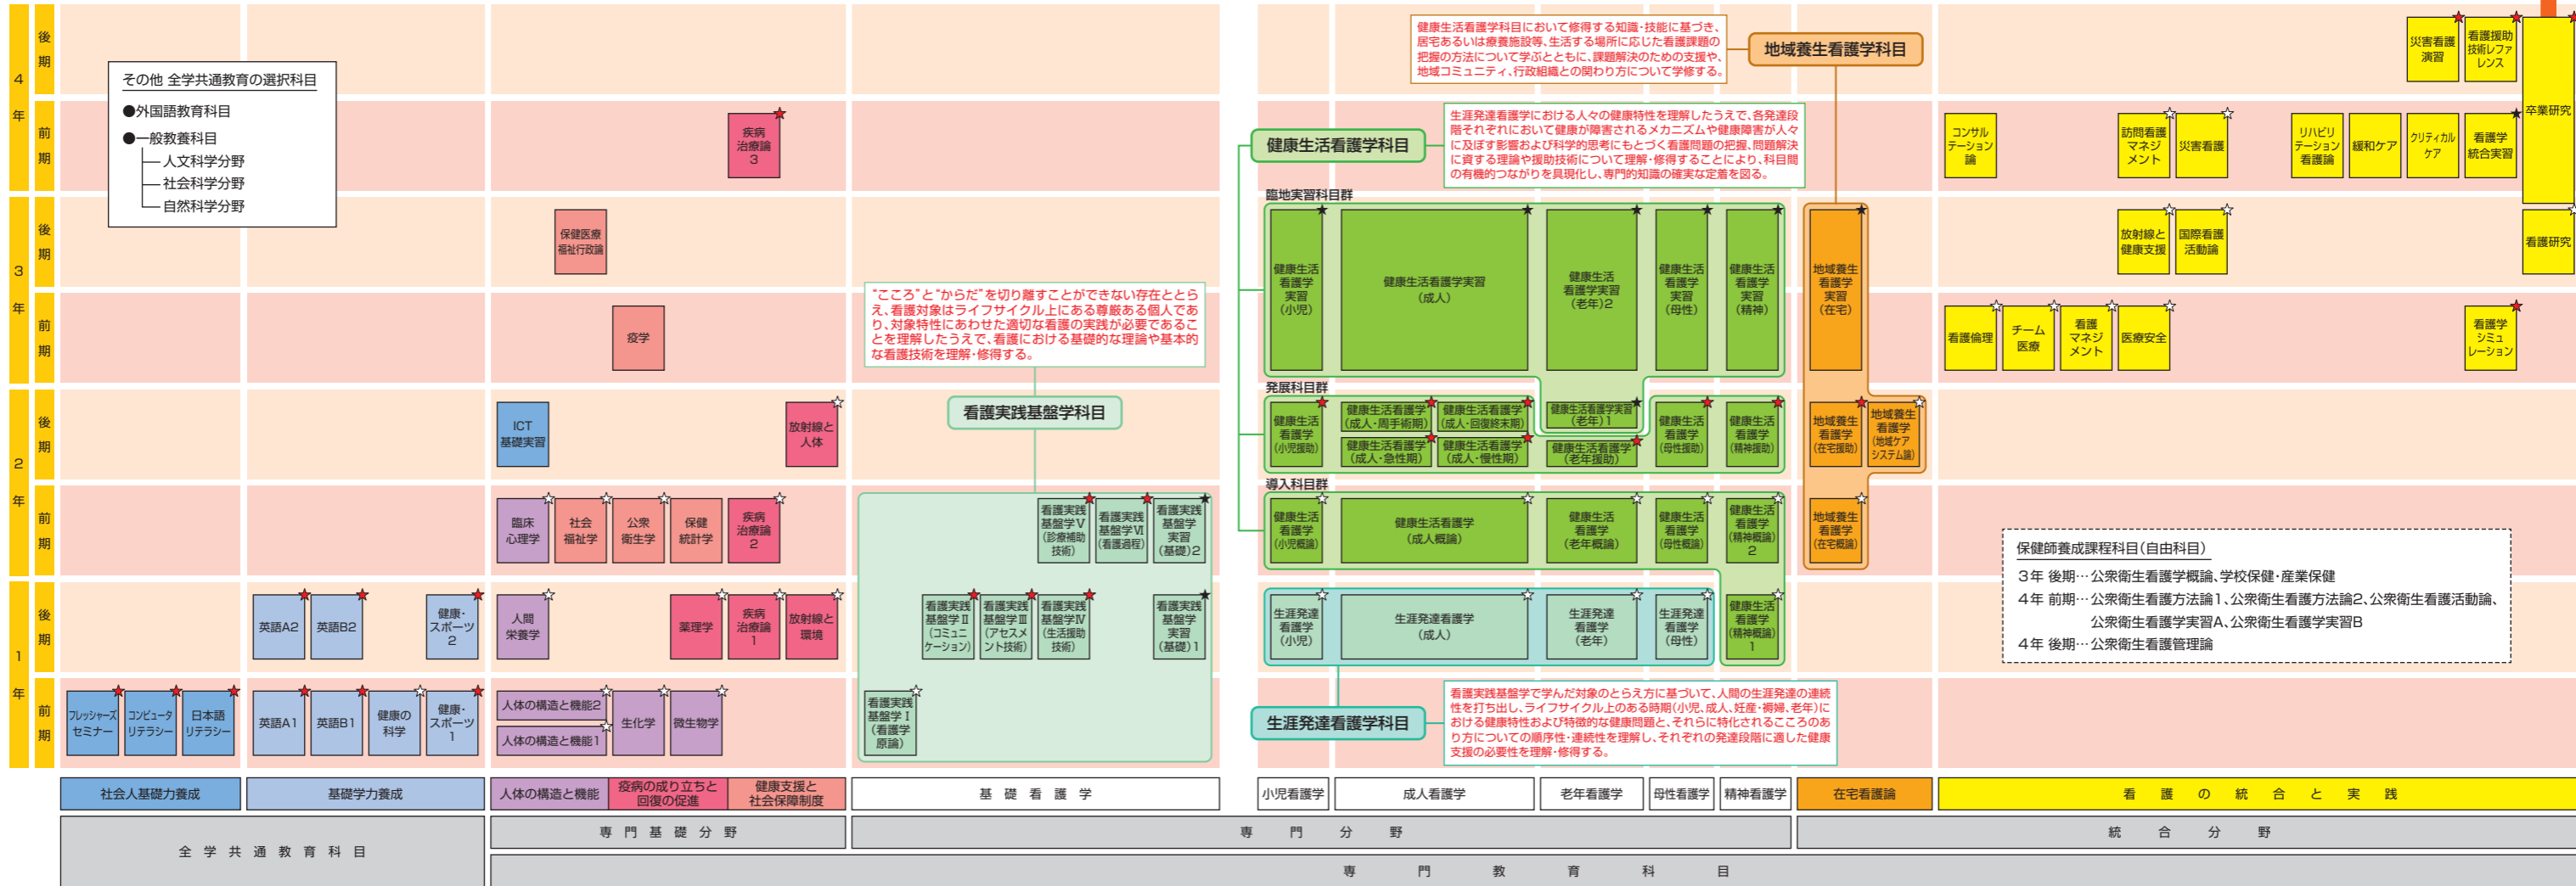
4年 後期 前期
3年 後期 前期
2年 後期 前期
1年 後期 前期

その他 全学共通教育の選択科目
●外国語教育科目
●一般教養科目
人文科学分野
社会科学分野
自然科学分野

疾病治療論3
保健医療福祉行政論
疫学
ICT基礎実習
放射線と人体
臨床心理学
社会福祉学
公衆衛生学
保健統計学
疾病治療論2
英語A2
英語B2
健康・スポーツ2
人間栄養学
薬理学
疾病治療論1
放射線と環境
フレッシャーズセミナー
コンピュータリテラシー
日本語リテラシー
英語A1
英語B1
健康の科学
健康・スポーツ1
人体の構造と機能2
人体の構造と機能1
生化学
微生物学

"こころ"と"からだ"を切り離すことができない存在ととらえ、看護対象はライフサイクル上にある尊厳ある個人であり、対象特性にあわせた適切な看護の実践が必要であることを理解したうえで、看護における基礎的な理論や基本的な看護技術を理解・修得する。

看護実践基盤学科目
看護実践基盤学V(診療補助技術)
看護実践基盤学VI(看護過程)
看護実践基盤学実習(基礎)2
看護実践基盤学II(コミュニケーション)
看護実践基盤学III(アセスメント技術)
看護実践基盤学IV(生活援助技術)
看護実践基盤学実習(基礎)1
看護実践基盤学I(看護学原論)

健康生活看護学科目において修得する知識・技能に基づき、居宅あるいは療養施設等、生活する場所に応じた看護課題の把握の方法について学ぶとともに、課題解決のための支援や、地域コミュニティ、行政組織との関わり方について学修する。

地域養生看護学科目

健康生活看護学科目

生涯発達看護学における人々の健康特性を理解したうえで、各発達段階それぞれにおいて健康が障害されるメカニズムや健康障害が人々に及ぼす影響および科学的思考にもとづく看護問題の把握、問題解決に資する理論や援助技術について理解・修得することにより、科目間の有機的つながりを具現化し、専門的知識の確実な定着を図る。

臨地実習科目群
健康生活看護学実習(小児)
健康生活看護学実習(成人)
健康生活看護学実習(老年)2
健康生活看護学実習(母性)
健康生活看護学実習(精神)
地域養生看護学実習(在宅)

発展科目群
健康生活看護学(小児援助)
健康生活看護学(成人・周手術期)
健康生活看護学(成人・回復終末期)
健康生活看護学実習(老年)1
健康生活看護学(成人・急性期)
健康生活看護学(成人・慢性期)
健康生活看護学(老年援助)
健康生活看護学(母性援助)
健康生活看護学(精神援助)
地域養生看護学(在宅援助)
地域養生看護学(地域ケアシステム論)

導入科目群
健康生活看護学(小児概論)
健康生活看護学(成人概論)
健康生活看護学(老年概論)
健康生活看護学(母性概論)
健康生活看護学(精神概論)2
地域養生看護学(在宅概論)

生涯発達看護学(小児)
生涯発達看護学(成人)
生涯発達看護学(老年)
生涯発達看護学(母性)
健康生活看護学(精神概論)1

看護実践基盤学で学んだ対象のとらえ方に基づいて、人間の生涯発達の連続性を打ち出し、ライフサイクル上のある時期(小児、成人、妊産・褥婦、老年)における健康特性および特徴的な健康問題と、それらに特化されるこころのあり方についての順序性・連続性を理解し、それぞれの発達段階に適した健康支援の必要性を理解・修得する。

生涯発達看護学科目

災害看護演習
看護援助技術レファレンス
卒業研究
コンサルテーション論
訪問看護マネジメント
災害看護
リハビリテーション看護論
緩和ケア
クリティカルケア
看護学統合実習
放射線と健康支援
国際看護活動論
看護研究
看護倫理
チーム医療
看護マネジメント
医療安全
看護学シミュレーション

保健師養成課程科目(自由科目)
3年 後期…公衆衛生看護学概論、学校保健・産業保健
4年 前期…公衆衛生看護方法論1、公衆衛生看護方法論2、公衆衛生看護活動論、公衆衛生看護学実習A、公衆衛生看護学実習B
4年 後期…公衆衛生看護管理論

社会人基礎力養成
基礎学力養成
人体の構造と機能
疾病の成り立ちと回復の促進
健康支援と社会保障制度
基礎看護学
小児看護学
成人看護学
老年看護学
母性看護学
精神看護学
在宅看護論
看護の統合と実践
全学共通教育科目
専門基礎分野
専門分野
統合分野
専門教育科目